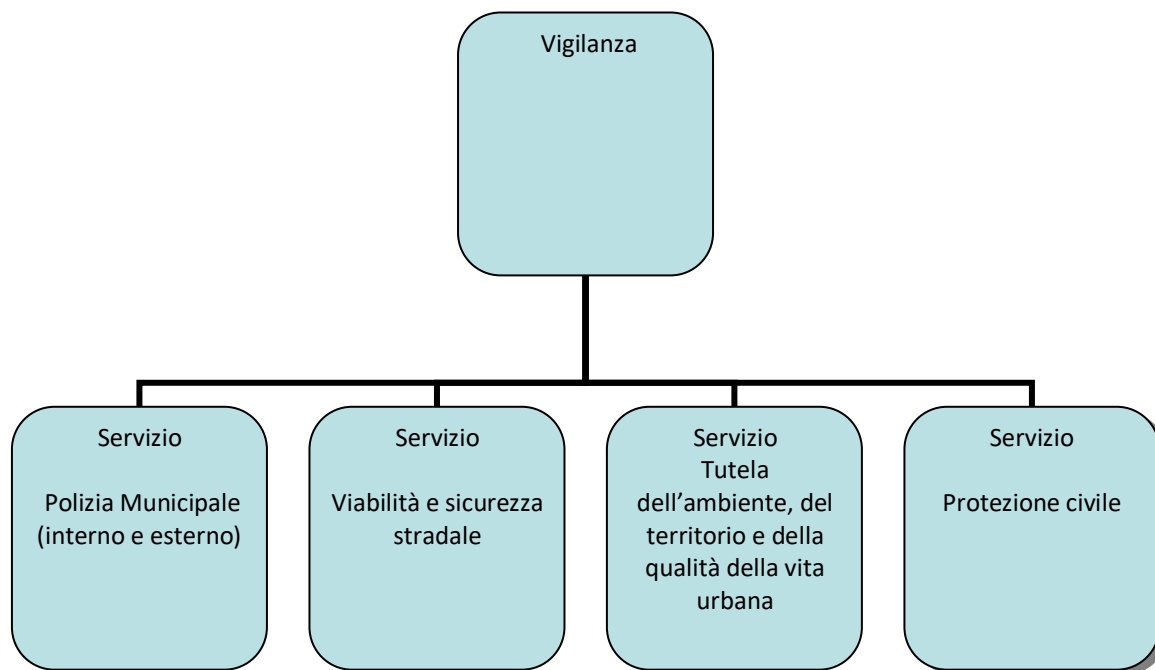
Vigilanza

Servizio

Polizia Municipale (interno e esterno)

Servizio

Viabilità e sicurezza stradale

Servizio
Tutela dell’ambiente, del territorio e della qualità della vita urbana

Servizio

Protezione civile